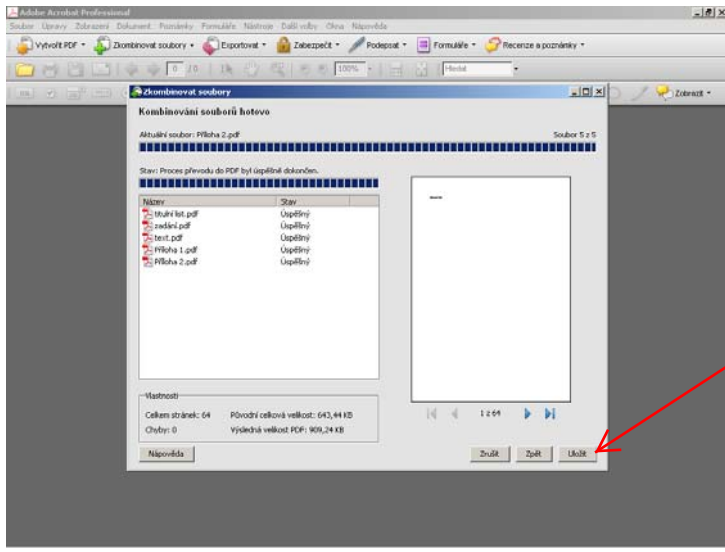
Adobe Acrobat Professional

Soubor Úpravy Zobrazení Dokument Poznámky Formuláře Nástroje Další volby Okna Nápověda

Vytvořit PDF • Zkombinovat soubory • Exportovat • Zabezpečit • Podepsat • Formuláře • Recenze a poznámky •

0 / 0 100% Hledat

Zobrazit •

Zkombinovat soubory

Kombinování souborů hotovo

Aktuální soubor: Příloha 2.pdf

Soubor 5 z 5

Stav: Proces převodu do PDF byl úspěšně dokončen.

| Název | Stav |
|---|---|
| titulní list.pdf | Úspěšný |
| zadání.pdf | Úspěšný |
| text.pdf | Úspěšný |
| Příloha 1.pdf | Úspěšný |
| Příloha 2.pdf | Úspěšný |

1 z 64

Vlastnosti

Celkem stránek: 64 Původní celková velikost: 643,44 KB

Chyby: 0 Výsledná velikost PDF: 909,24 KB

Nápověda

Zrušit Zpět Uložit